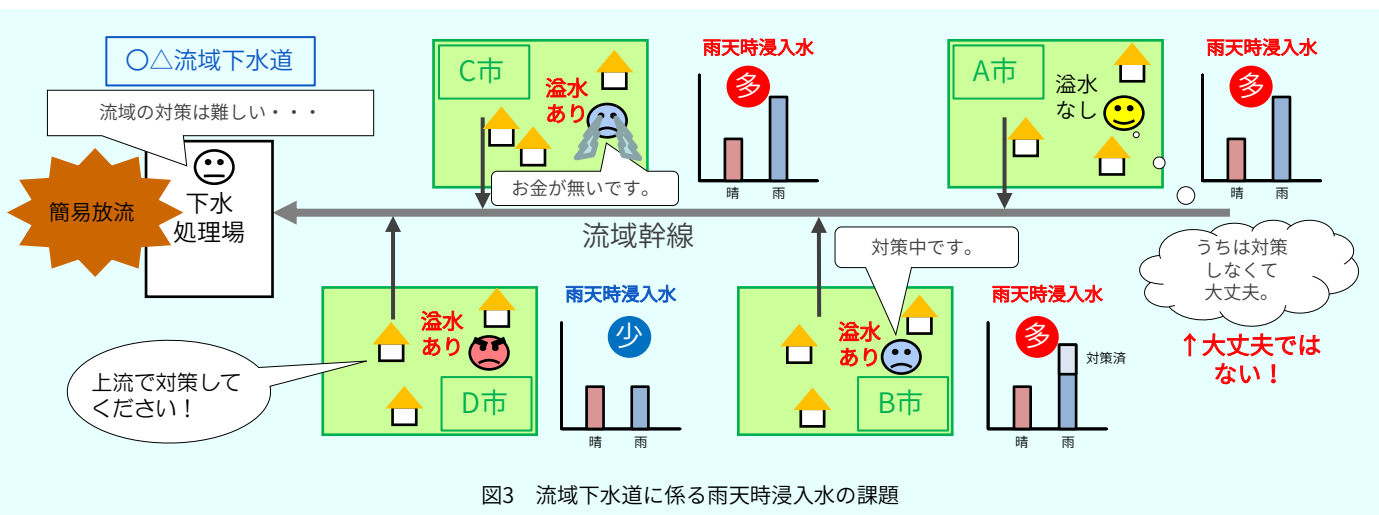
○△流域下水道

流域の対策は難しい・・・

簡易放流

下水
処理場

C市

溢水
あり

お金が無いです。

雨天時浸入水

多

晴　雨

A市

溢水
なし

雨天時浸入水

多

晴　雨

流域幹線

対策中です。

うちは対策
しなくて
大丈夫。

↑大丈夫では
ない！

溢水
あり

D市

上流で対策して
ください！

雨天時浸入水

少

晴　雨

溢水
あり

B市

雨天時浸入水

多

対策済

晴　雨

図3　流域下水道に係る雨天時浸入水の課題